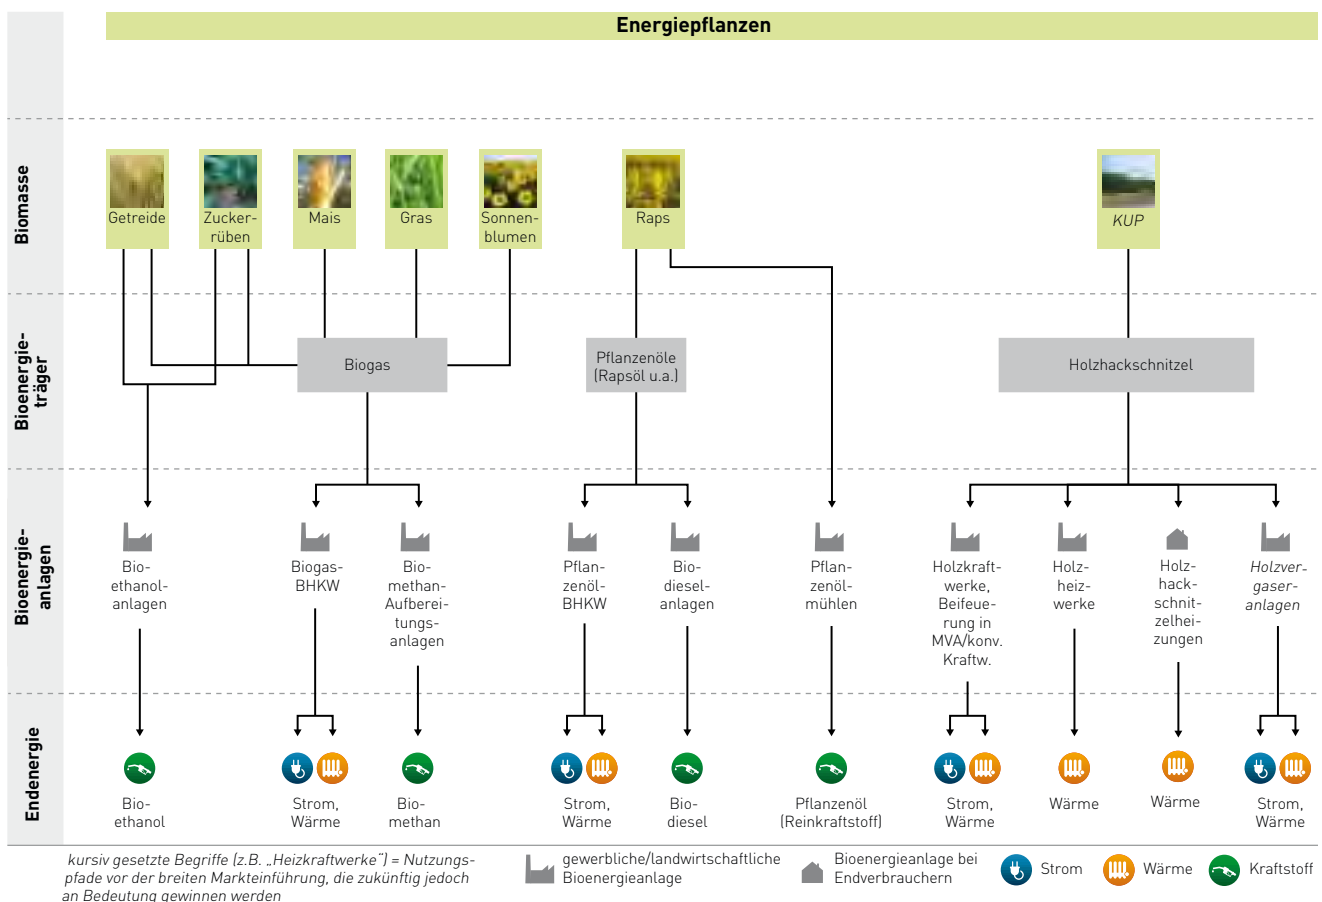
Energiepflanzen

Biomasse

Getreide
Zuckerrüben
Mais
Gras
Sonnenblumen
Raps
KUP

Bioenergieträger

Biogas
Pflanzenöle (Rapsöl u.a.)
Holzhackschnitzel

Bioenergieanlagen

Bioethanolanlagen
Biogas-BHKW
Biomethan-Aufbereitungsanlagen
Pflanzenöl-BHKW
Biodieselanlagen
Pflanzenölmühlen
Holzkraftwerke, Beifeuerung in MVA/konv. Kraftw.
Holzheizwerke
Holzhackschnitzelheizungen
Holzvergaseranlagen

Endenergie

Bioethanol
Strom, Wärme
Biomethan
Strom, Wärme
Biodiesel
Pflanzenöl (Reinkraftstoff)
Strom, Wärme
Wärme
Wärme
Strom, Wärme

kursiv gesetzte Begriffe (z.B. „Heizkraftwerke") = Nutzungspfade vor der breiten Markteinführung, die zukünftig jedoch an Bedeutung gewinnen werden

gewerbliche/landwirtschaftliche Bioenergieanlage

Bioenergieanlage bei Endverbrauchern

Strom

Wärme

Kraftstoff